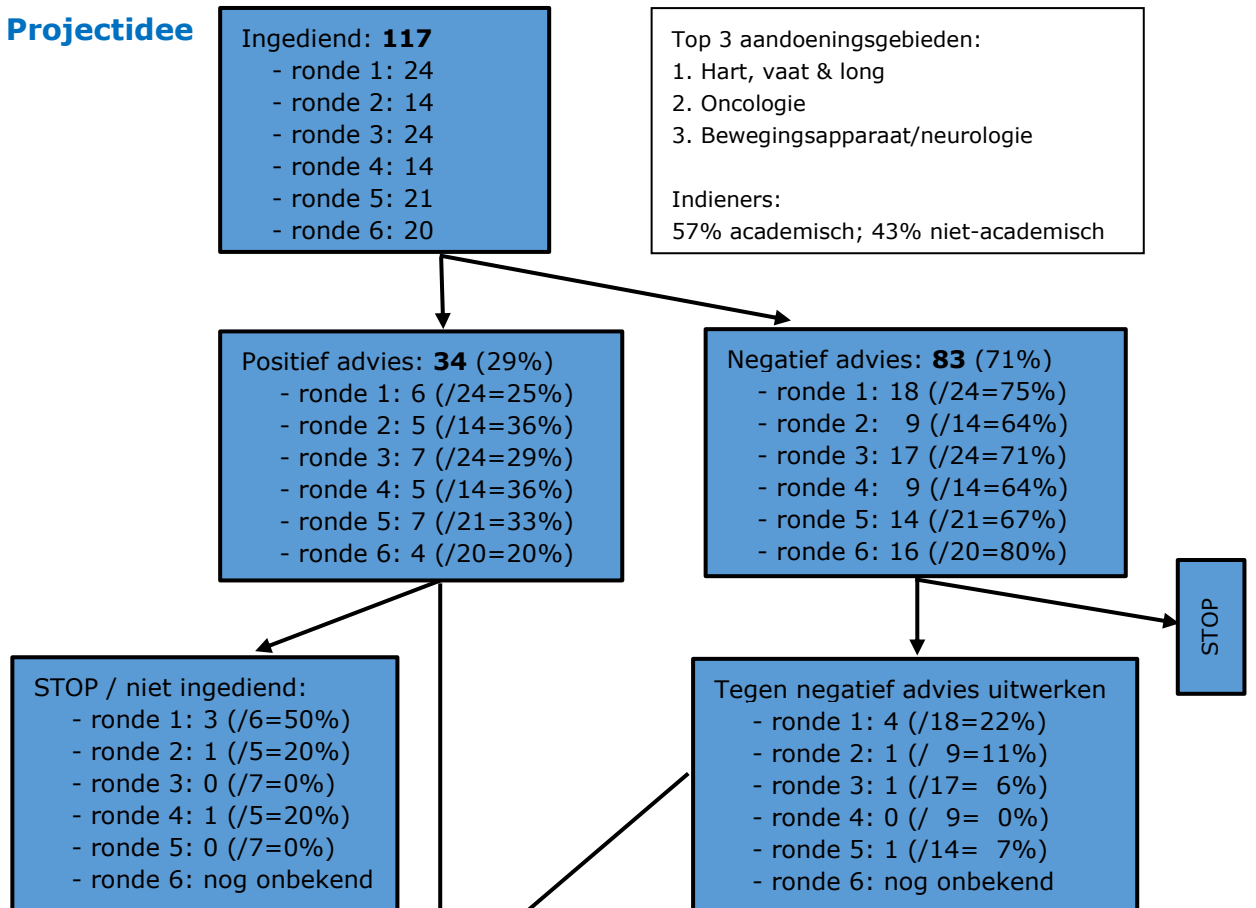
Projectidee

Ingediend: **117**
- ronde 1: 24
- ronde 2: 14
- ronde 3: 24
- ronde 4: 14
- ronde 5: 21
- ronde 6: 20

Top 3 aandoeningsgebieden:
1. Hart, vaat & long
2. Oncologie
3. Bewegingsapparaat/neurologie

Indieners:
57% academisch; 43% niet-academisch

Positief advies: **34** (29%)
- ronde 1: 6 (/24=25%)
- ronde 2: 5 (/14=36%)
- ronde 3: 7 (/24=29%)
- ronde 4: 5 (/14=36%)
- ronde 5: 7 (/21=33%)
- ronde 6: 4 (/20=20%)

Negatief advies: **83** (71%)
- ronde 1: 18 (/24=75%)
- ronde 2: 9 (/14=64%)
- ronde 3: 17 (/24=71%)
- ronde 4: 9 (/14=64%)
- ronde 5: 14 (/21=67%)
- ronde 6: 16 (/20=80%)

STOP

STOP / niet ingediend:
- ronde 1: 3 (/6=50%)
- ronde 2: 1 (/5=20%)
- ronde 3: 0 (/7=0%)
- ronde 4: 1 (/5=20%)
- ronde 5: 0 (/7=0%)
- ronde 6: nog onbekend

Tegen negatief advies uitwerken
- ronde 1: 4 (/18=22%)
- ronde 2: 1 (/ 9=11%)
- ronde 3: 1 (/17= 6%)
- ronde 4: 0 (/ 9= 0%)
- ronde 5: 1 (/14= 7%)
- ronde 6: nog onbekend